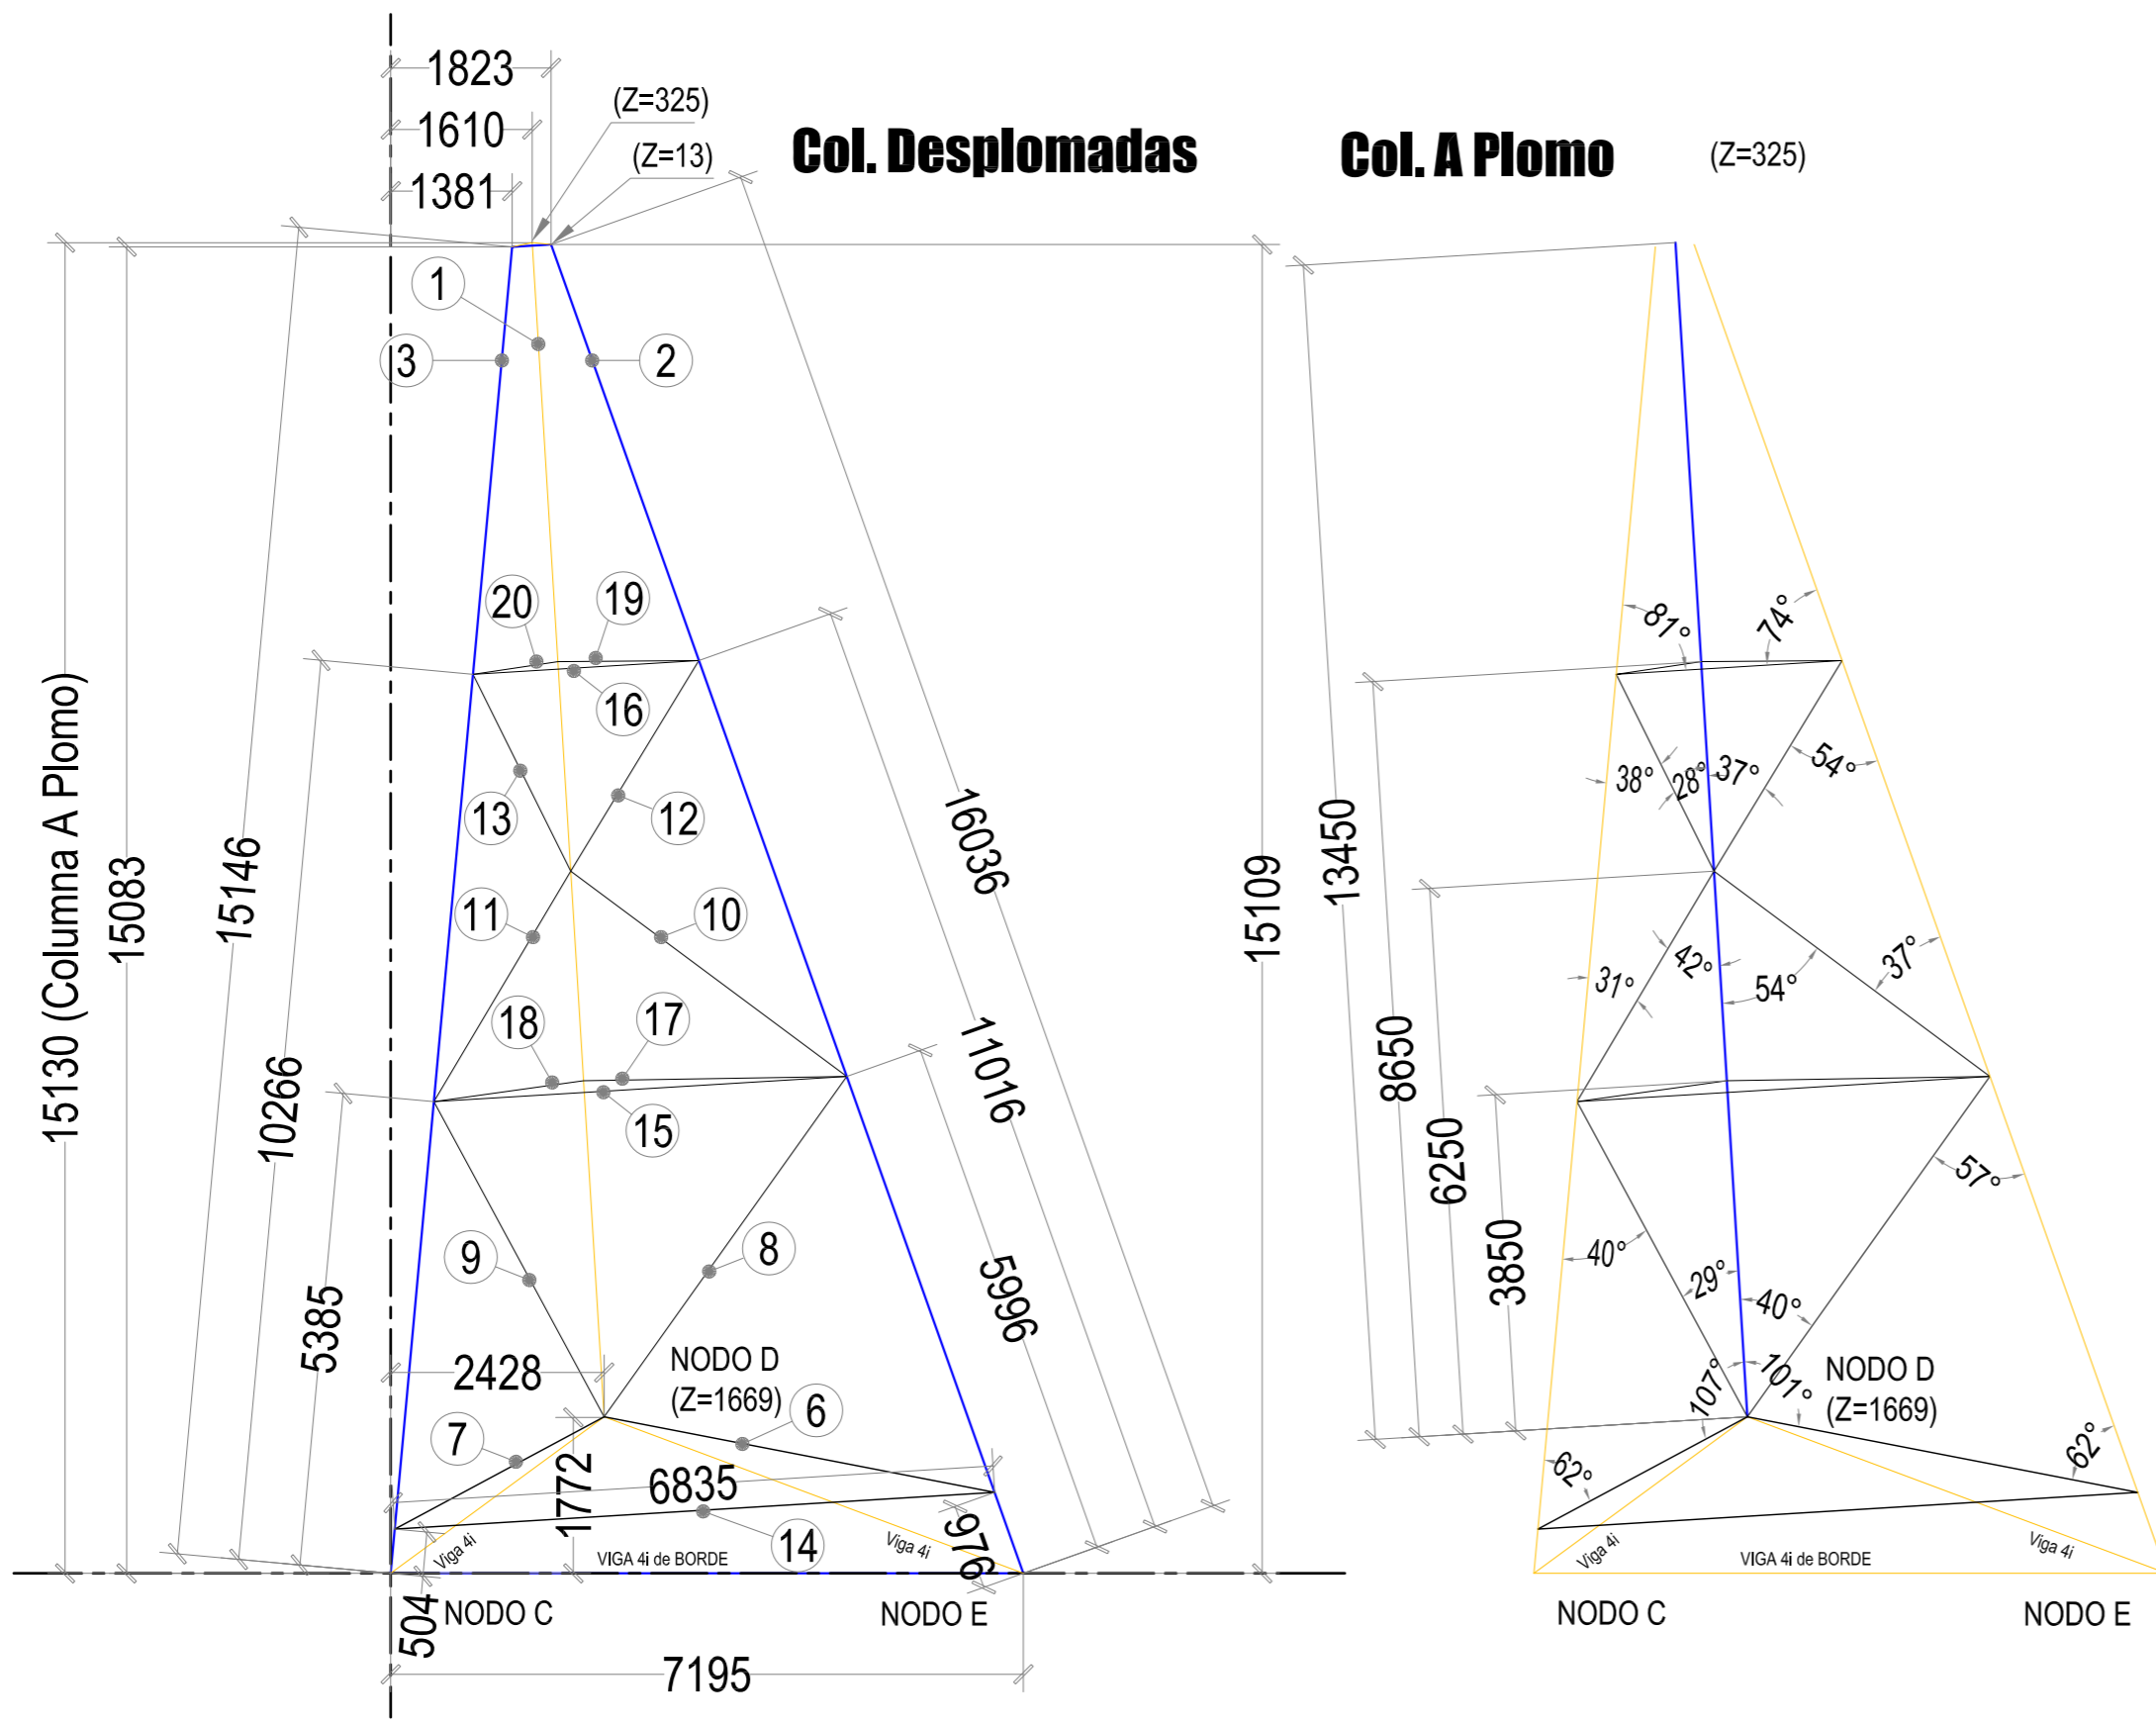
1823
1610
1381
(Z=325)
(Z=13)
Col. Desplomadas
Col. A Plomo
(Z=325)
1
3
2
20
19
16
13
12
11
10
18
17
15
9
8
7
6
14
15130 (Columna A Plomo)
15083
15146
10266
5385
16036
11016
5996
15109
2428
NODO D
(Z=1669)
1772
6835
976
Viga 4i
VIGA 4i de BORDE
Viga 4i
504
NODO C
NODO E
7195
13450
8650
6250
3850
81°
74°
38°
28°
37°
54°
31°
42°
54°
37°
57°
40°
29°
40°
107°
101°
NODO D
(Z=1669)
62°
62°
Viga 4i
VIGA 4i de BORDE
Viga 4i
NODO C
NODO E